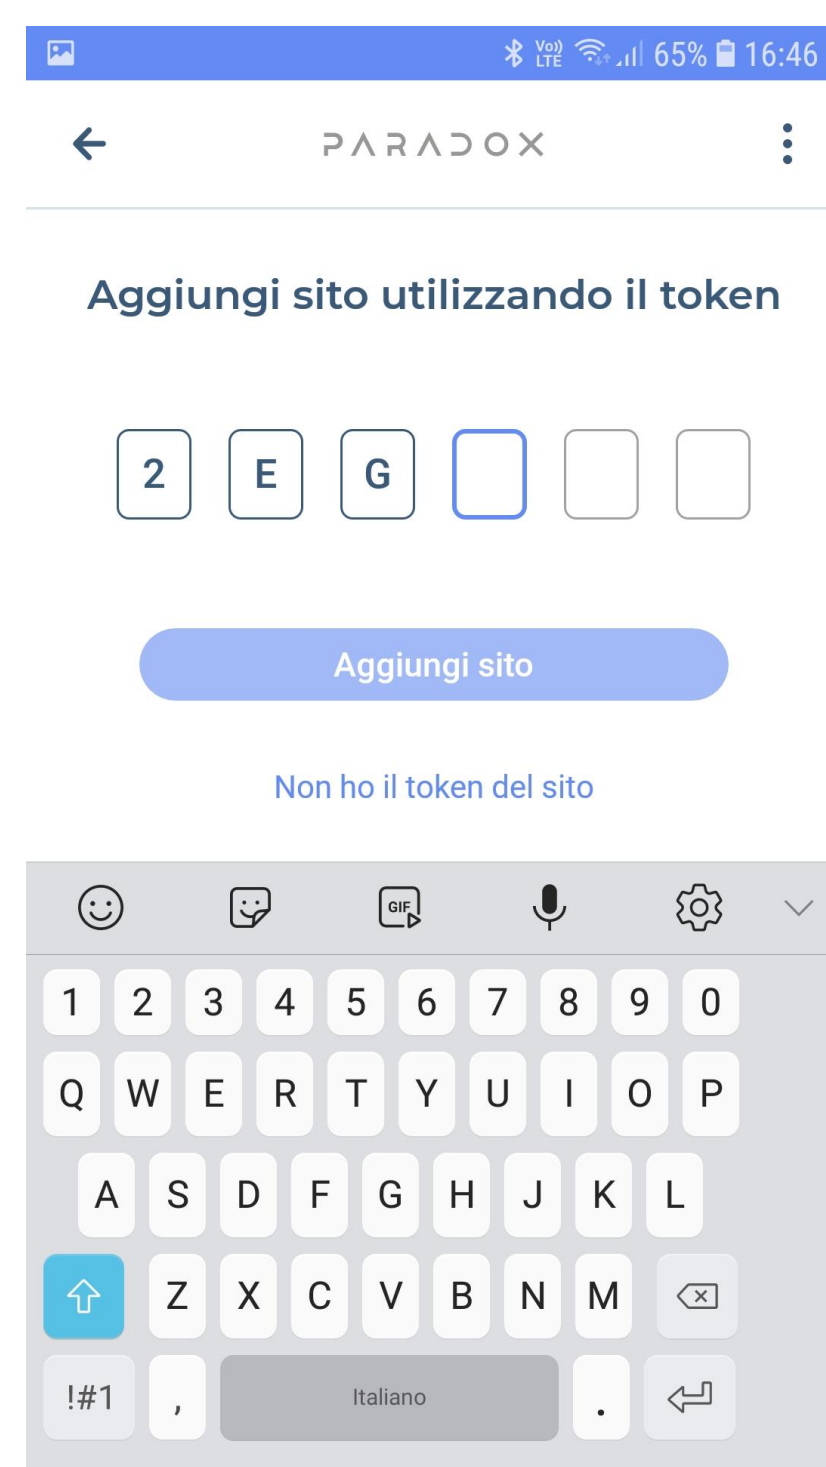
Vo) LTE 65% 16:46

PARADOX

Aggiungi sito utilizzando il token

2 E G

Aggiungi sito

Non ho il token del sito

GIF

1 2 3 4 5 6 7 8 9 0
Q W E R T Y U I O P
A S D F G H J K L
Z X C V B N M
!#1 , Italiano .